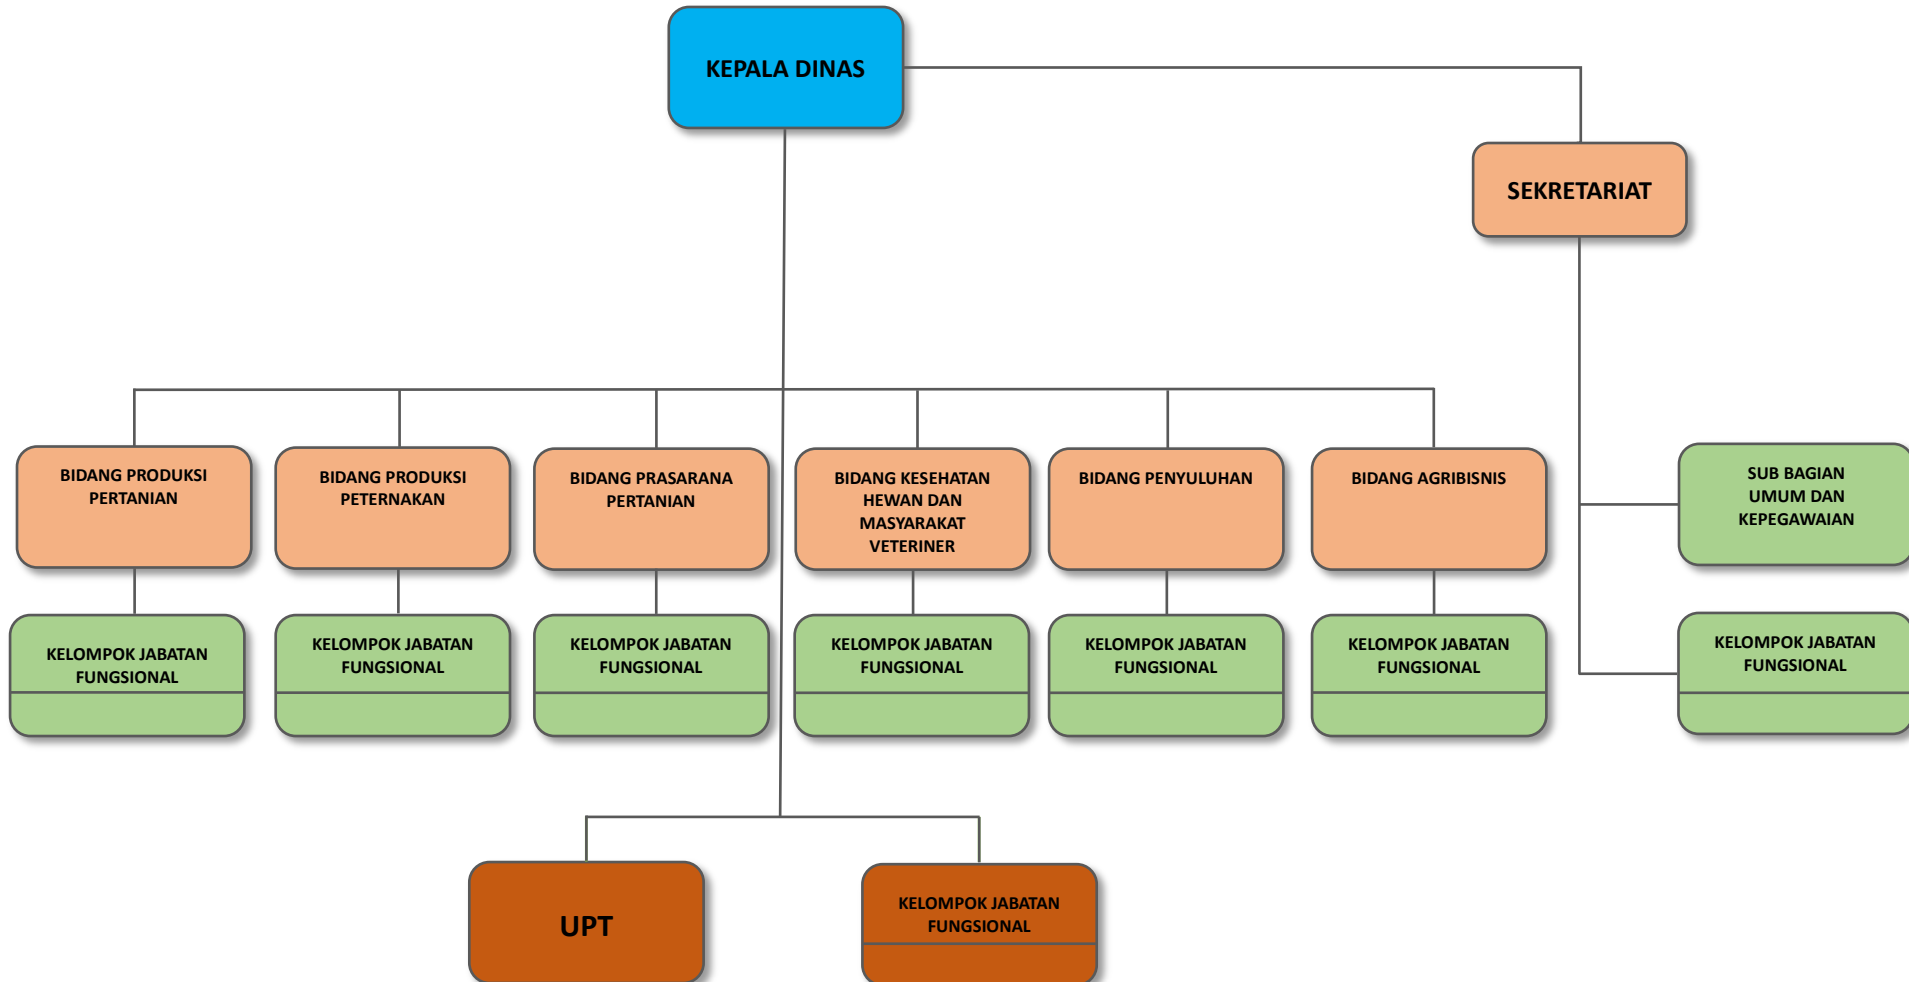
KEPALA DINAS

SEKRETARIAT

BIDANG PRODUKSI PERTANIAN

BIDANG PRODUKSI PETERNAKAN

BIDANG PRASARANA PERTANIAN

BIDANG KESEHATAN HEWAN DAN MASYARAKAT VETERINER

BIDANG PENYULUHAN

BIDANG AGRIBISNIS

SUB BAGIAN UMUM DAN KEPEGAWAIAN

KELOMPOK JABATAN FUNGSIONAL

KELOMPOK JABATAN FUNGSIONAL

KELOMPOK JABATAN FUNGSIONAL

KELOMPOK JABATAN FUNGSIONAL

KELOMPOK JABATAN FUNGSIONAL

KELOMPOK JABATAN FUNGSIONAL

KELOMPOK JABATAN FUNGSIONAL

UPT

KELOMPOK JABATAN FUNGSIONAL